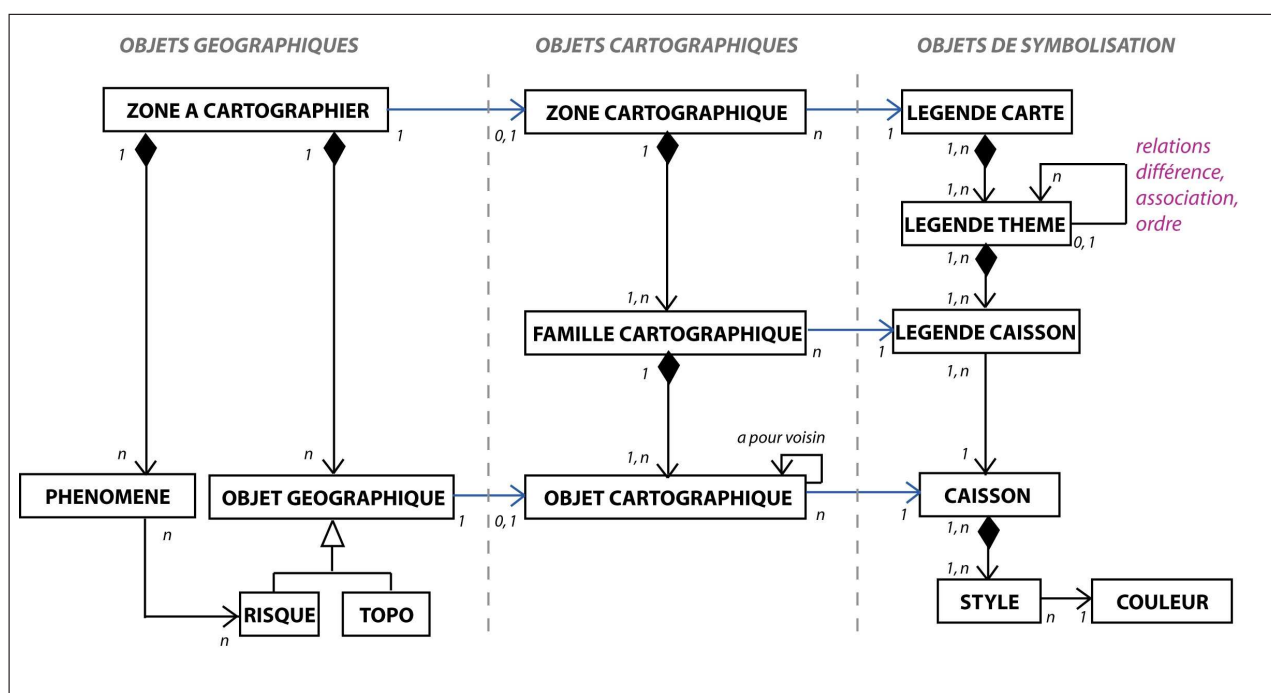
OBJETS GEOGRAPHIQUES

OBJETS CARTOGRAPHIQUES

OBJETS DE SYMBOLISATION

ZONE A CARTOGRAPHIER

1

0, 1

ZONE CARTOGRAPHIQUE

n

1

LEGENDE CARTE

1

1

1

1, n

1, n

n

relations différence, association, ordre

LEGENDE THEME

0, 1

1, n

1, n

1, n

FAMILLE CARTOGRAPHIQUE

n

1

LEGENDE CAISSON

1

1, n

a pour voisin

n

n

1, n

1

PHENOMENE

OBJET GEOGRAPHIQUE

1

0, 1

OBJET CARTOGRAPHIQUE

n

1

CAISSON

n

1, n

1, n

RISQUE

TOPO

n

STYLE

n

1

COULEUR